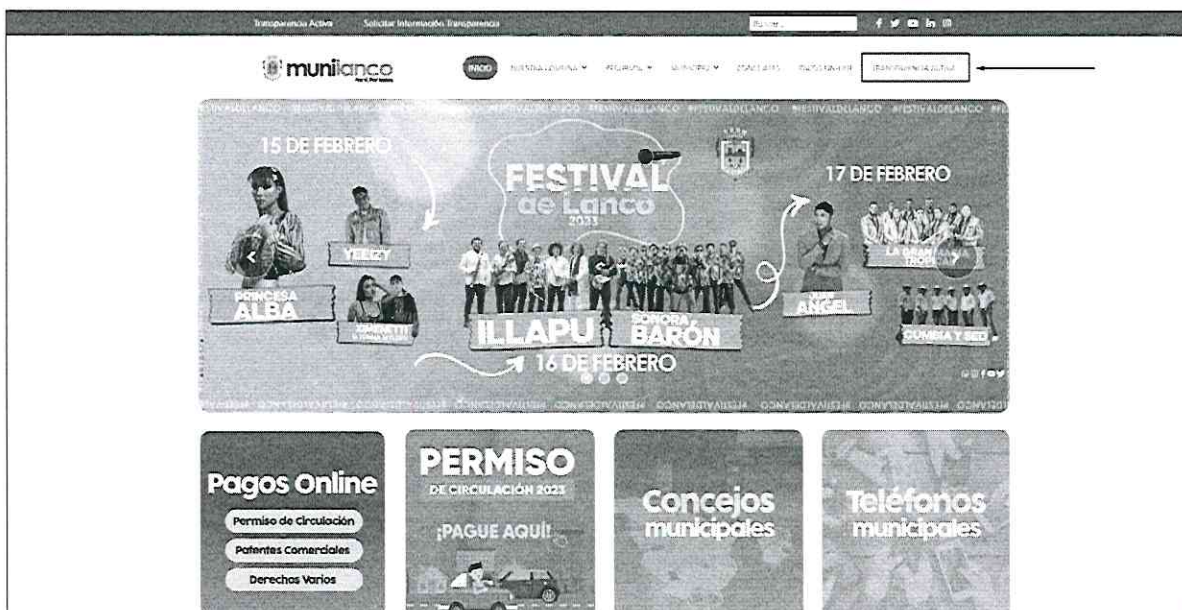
Transparencia Activa Solicitar Información Transparencia

Buscar...

munilanco

INICIO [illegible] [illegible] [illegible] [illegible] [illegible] TRANSPARENCIA ACTIVA

#FESTIVALDELANCO #FESTIVALDELANCO #FESTIVALDELANCO #FESTIVALDELANCO #FESTIVALDELANCO #FESTIVALDELANCO

15 DE FEBRERO

FESTIVAL de Lanco 2023

17 DE FEBRERO

YEEGY

PRINCESA ALBA

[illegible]

ILLAPU

SONORA BARÓN

ÁNGEL

LA GRAN TROPA

CUMBIA Y SED

16 DE FEBRERO

Pagos Online

Permiso de Circulación

Patentes Comerciales

Derechos Varios

PERMISO DE CIRCULACIÓN 2023

¡PAGUE AQUÍ!

Concejos municipales

Teléfonos municipales